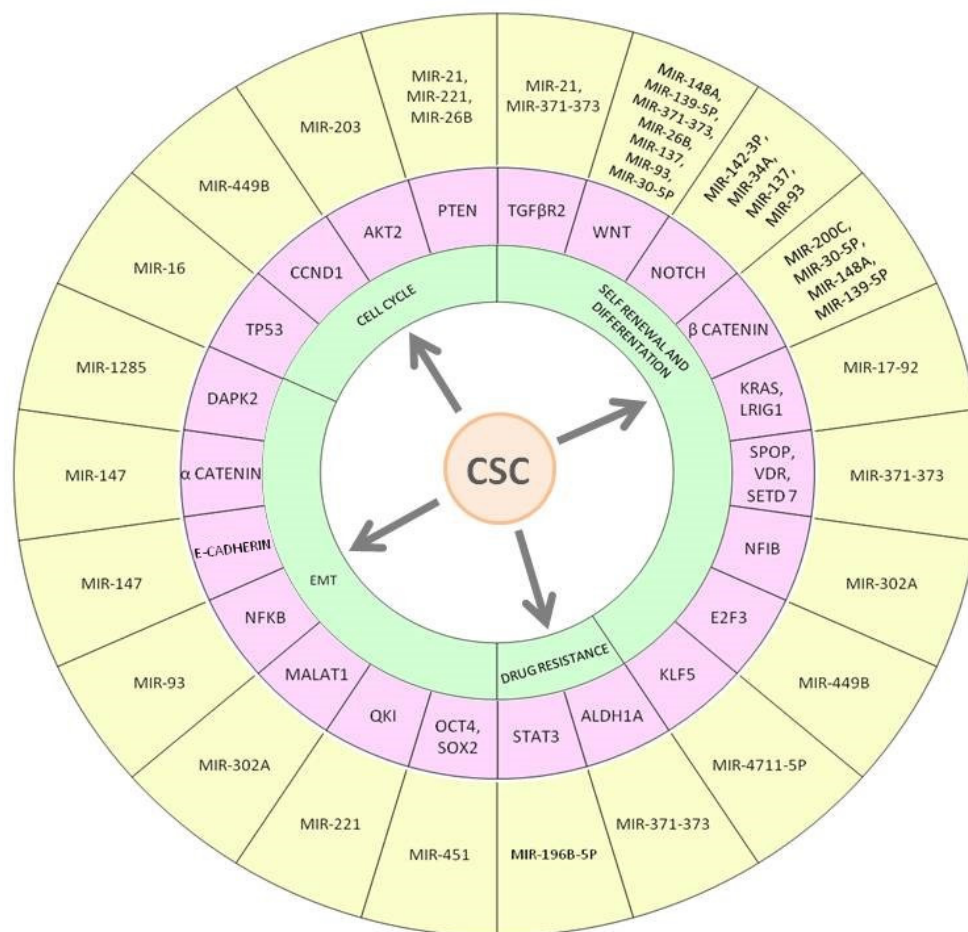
CSC

CELL CYCLE

SELF RENEWAL AND DIFFERENTATION

EMT

DRUG RESISTANCE

PTEN

MIR-21, MIR-221, MIR-26B

AKT2

MIR-203

CCND1

MIR-449B

TP53

MIR-16

DAPK2

MIR-1285

α CATENIN

MIR-147

E-CADHERIN

MIR-147

NFKB

MIR-93

MALAT1

MIR-302A

QKI

MIR-221

OCT4, SOX2

MIR-451

STAT3

MIR-196B-5P

ALDH1A

MIR-371-373

KLF5

MIR-4711-5P

E2F3

MIR-449B

NFIB

MIR-302A

SPOP, VDR, SETD 7

MIR-371-373

KRAS, LRIG1

MIR-17-92

β CATENIN

MIR-200C, MIR-30-5P, MIR-148A, MIR-139-5P

NOTCH

MIR-142-3P, MIR-34A, MIR-137, MIR-93

WNT

MIR-148A, MIR-139-5P, MIR-371-373, MIR-26B, MIR-137, MIR-93, MIR-30-5P

TGFβR2

MIR-21, MIR-371-373